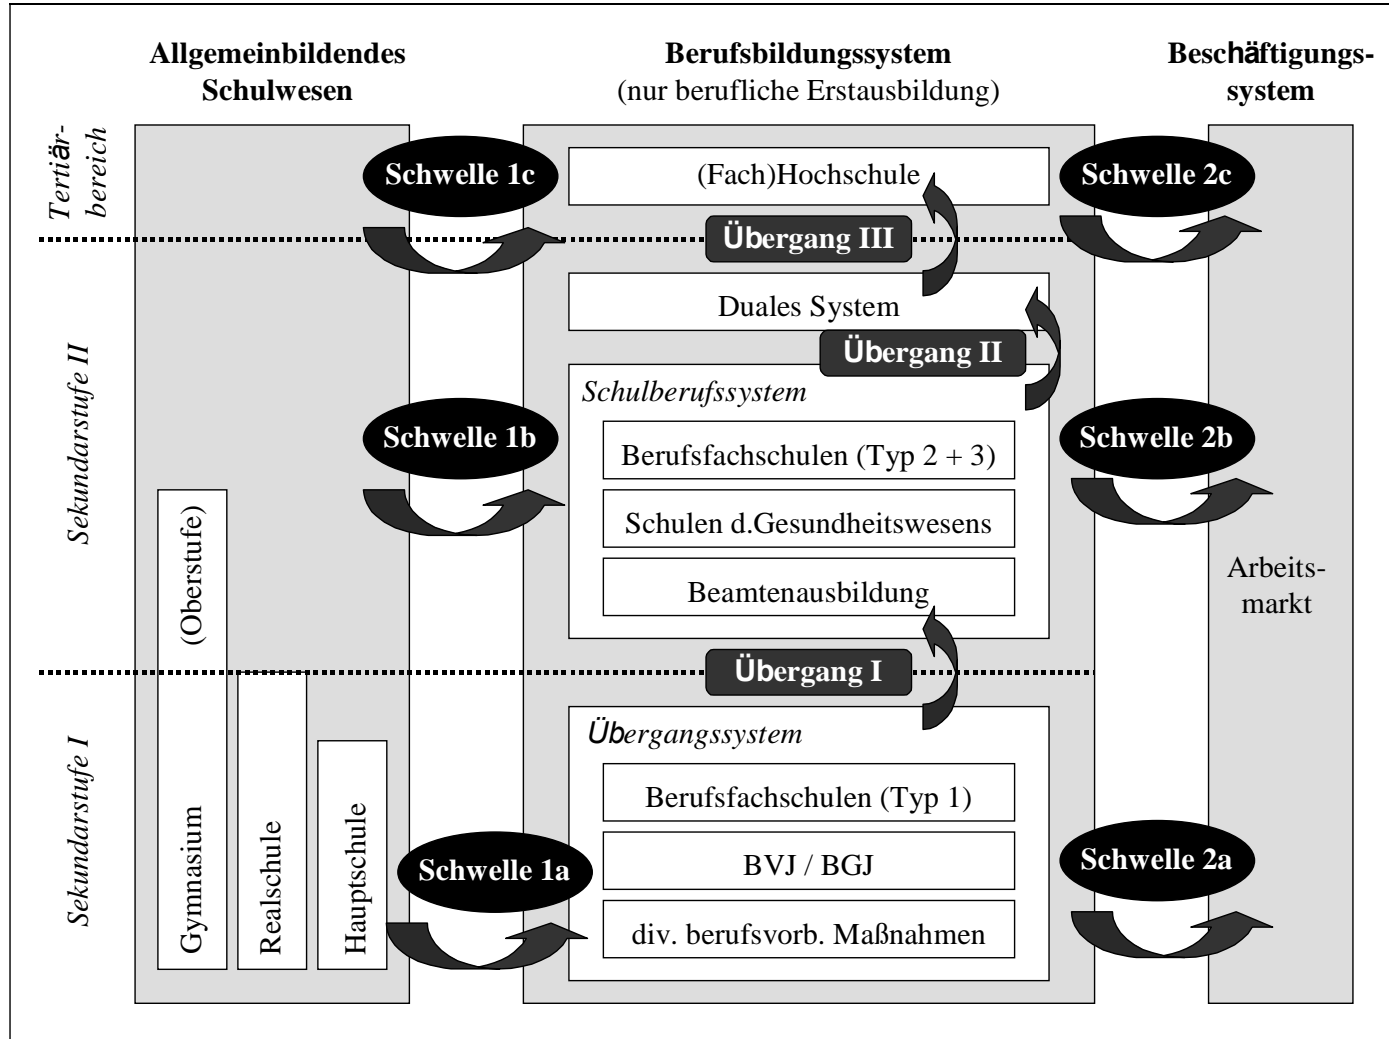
Allgemeinbildendes Schulwesen

Berufsbildungssystem
(nur berufliche Erstausbildung)

Beschäftigungssystem

Tertiärbereich

Schwelle 1c

(Fach)Hochschule

Schwelle 2c

Übergang III

Duales System

Übergang II

Sekundarstufe II

Schulberufssystem

Schwelle 1b

Berufsfachschulen (Typ 2 + 3)

Schwelle 2b

Schulen d.Gesundheitswesens

Beamtenausbildung

Arbeitsmarkt

(Oberstufe)

Übergang I

Sekundarstufe I

Übergangssystem

Berufsfachschulen (Typ 1)

Gymnasium

Realschule

Hauptschule

Schwelle 1a

BVJ / BGJ

Schwelle 2a

div. berufsvorb. Maßnahmen